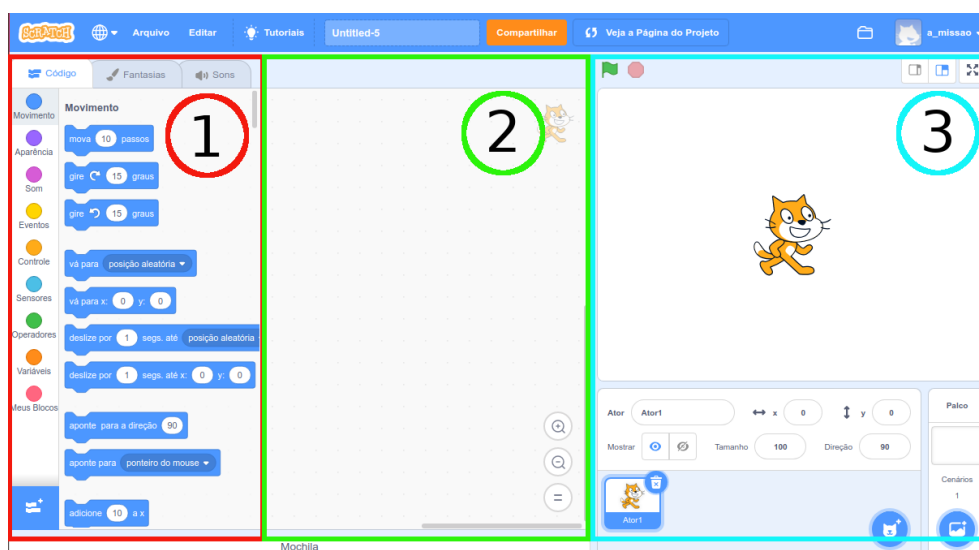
SCRATCH Arquivo Editar Tutoriais Untitled-5 Compartilhar Veja a Página do Projeto a_missao

Código Fantasias Sons

Movimento
Aparência
Som
Eventos
Controle
Sensores
Operadores
Variáveis
Meus Blocos

Movimento

mova 10 passos
gire 15 graus
gire 15 graus
vá para posição aleatória
vá para x: 0 y: 0
deslize por 1 segs. até posição aleatória
deslize por 1 segs. até x: 0 y: 0
aponte para a direção 90
aponte para ponteiro do mouse
adicione 10 a x

1

2

3

Mochila

Ator Ator1 x 0 y 0
Mostrar Tamanho 100 Direção 90
Ator1

Palco
Cenários
1